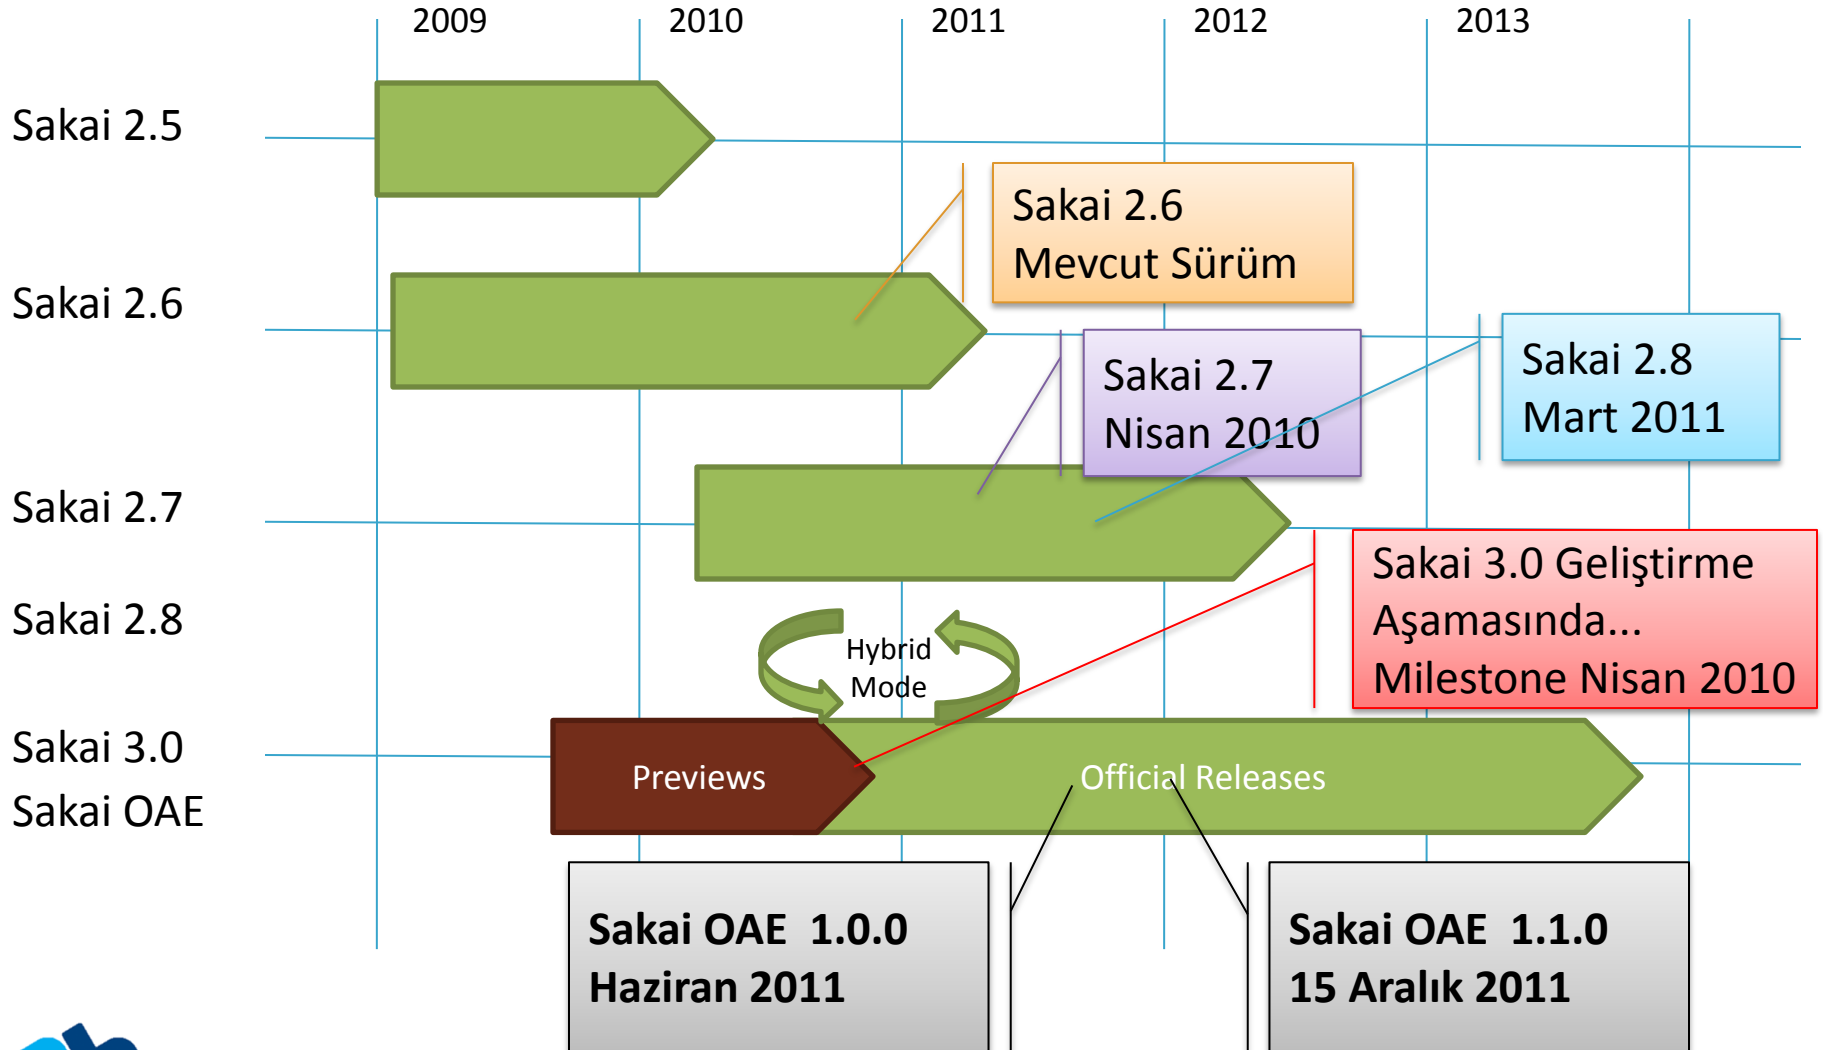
2009 2010 2011 2012 2013

Sakai 2.5

Sakai 2.6
Mevcut Sürüm

Sakai 2.6

Sakai 2.7
Nisan 2010

Sakai 2.8
Mart 2011

Sakai 2.7

Sakai 3.0 Geliştirme
Aşamasında...
Milestone Nisan 2010

Sakai 2.8

Hybrid
Mode

Sakai 3.0
Sakai OAE

Previews

Official Releases

Sakai OAE 1.0.0
Haziran 2011

Sakai OAE 1.1.0
15 Aralık 2011